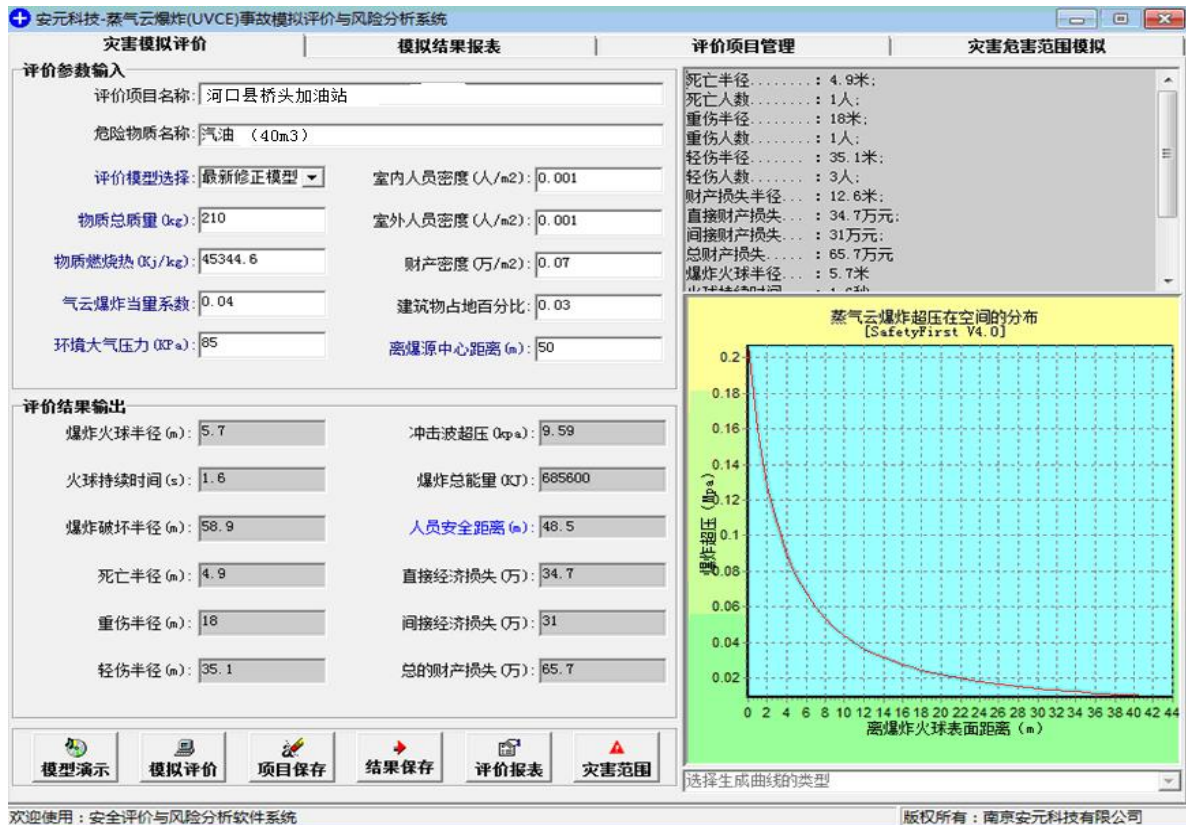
安元科技-蒸气云爆炸(UVCE)事故模拟评价与风险分析系统

灾害模拟评价 | 模拟结果报表 | 评价项目管理 | 灾害危害范围模拟

评价参数输入
评价项目名称: 河口县桥头加油站
危险物质名称: 汽油 (40m3)
评价模型选择: 最新修正模型
室内人员密度(人/m2): 0.001
物质总质量(kg): 210
室外人员密度(人/m2): 0.001
物质燃烧热(Kj/kg): 45344.6
财产密度(万/m2): 0.07
气云爆炸当量系数: 0.04
建筑物占地百分比: 0.03
环境大气压力(KPa): 85
离爆源中心距离(m): 50

评价结果输出
爆炸火球半径(m): 5.7
冲击波超压(kpa): 9.59
火球持续时间(s): 1.6
爆炸总能量(KJ): 685600
爆炸破坏半径(m): 58.9
人员安全距离(m): 48.5
死亡半径(m): 4.9
直接经济损失(万): 34.7
重伤半径(m): 18
间接经济损失(万): 31
轻伤半径(m): 35.1
总的财产损失(万): 65.7

死亡半径........: 4.9米;
死亡人数........: 1人;
重伤半径........: 18米;
重伤人数........: 1人;
轻伤半径........: 35.1米;
轻伤人数........: 3人;
财产损失半径.....: 12.6米;
直接财产损失...: 34.7万元;
间接财产损失...: 31万元;
总财产损失.....: 65.7万元
爆炸火球半径...: 5.7米
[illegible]

蒸气云爆炸超压在空间的分布
[SafetyFirst V4.0]
爆炸超压 (Mpa)
0.2 0.18 0.16 0.14 0.12 0.1 0.08 0.06 0.04 0.02
0 2 4 6 8 10 12 14 16 18 20 22 24 26 28 30 32 34 36 38 40 42 44
离爆炸火球表面距离 (m)

模型演示 | 模拟评价 | 项目保存 | 结果保存 | 评价报表 | 灾害范围

选择生成曲线的类型

欢迎使用：安全评价与风险分析软件系统
版权所有：南京安元科技有限公司